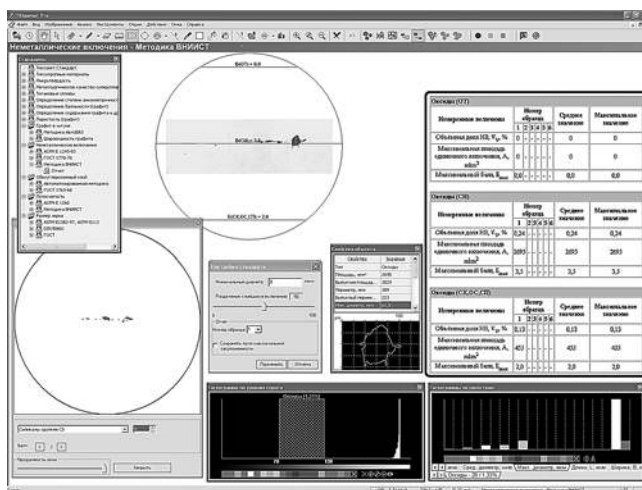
Неметаллические включения - Методика ВНИИСТ

Оксиды (ОТ)

| Измеряемая величина | Номер образца 1 | 2 | 3 | 4 | 5 | 6 | Среднее значение | Максимальное значение |
|---|---|---|---|---|---|---|---|---|
| Объемная доля НВ, $V_v$, % | 0 | - | - | - | - | - | 0 | 0 |
| Максимальная площадь единичного включения, A, мкм² | 0 | - | - | - | - | - | 0 | 0 |
| Максимальный балл, $Б_{max}$ | 0,0 | - | - | - | - | - | 0,0 | 0,0 |

Оксиды (СН)

| Измеряемая величина | Номер образца 1 | 2 | 3 | 4 | 5 | 6 | Среднее значение | Максимальное значение |
|---|---|---|---|---|---|---|---|---|
| Объемная доля НВ, $V_v$, % | 0,24 | - | - | - | - | - | 0,24 | 0,24 |
| Максимальная площадь единичного включения, A, мкм² | 2693 | - | - | - | - | - | 2693 | 2693 |
| Максимальный балл, $Б_{max}$ | 3,5 | - | - | - | - | - | 3,5 | 3,5 |

Оксиды (СХ,ОС,СП)

| Измеряемая величина | Номер образца 1 | 2 | 3 | 4 | 5 | 6 | Среднее значение | Максимальное значение |
|---|---|---|---|---|---|---|---|---|
| Объемная доля НВ, $V_v$, % | 0,13 | - | - | - | - | - | 0,13 | 0,13 |
| Максимальная площадь единичного включения, A, мкм² | 453 | - | - | - | - | - | 453 | 453 |
| Максимальный балл, $Б_{max}$ | 2,0 | - | - | - | - | - | 2,0 | 2,0 |

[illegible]